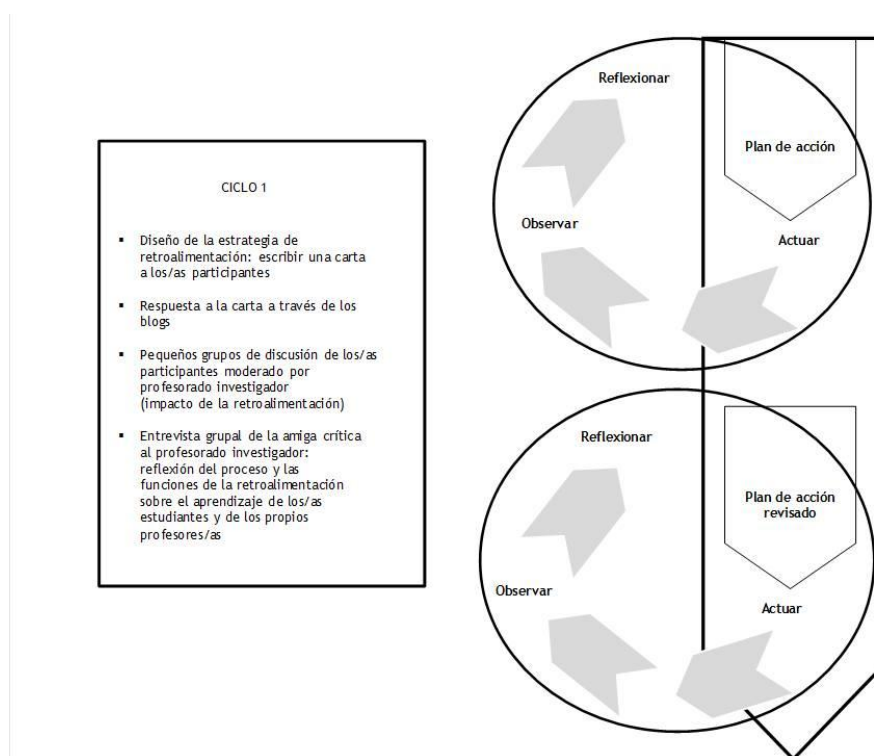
CICLO 1

- Diseño de la estrategia de retroalimentación: escribir una carta a los/as participantes

- Respuesta a la carta a través de los blogs

- Pequeños grupos de discusión de los/as participantes moderado por profesorado investigador (impacto de la retroalimentación)

- Entrevista grupal de la amiga crítica al profesorado investigador: reflexión del proceso y las funciones de la retroalimentación sobre el aprendizaje de los/as estudiantes y de los propios profesores/as

Reflexionar

Plan de acción

Observar

Actuar

Reflexionar

Plan de acción revisado

Observar

Actuar